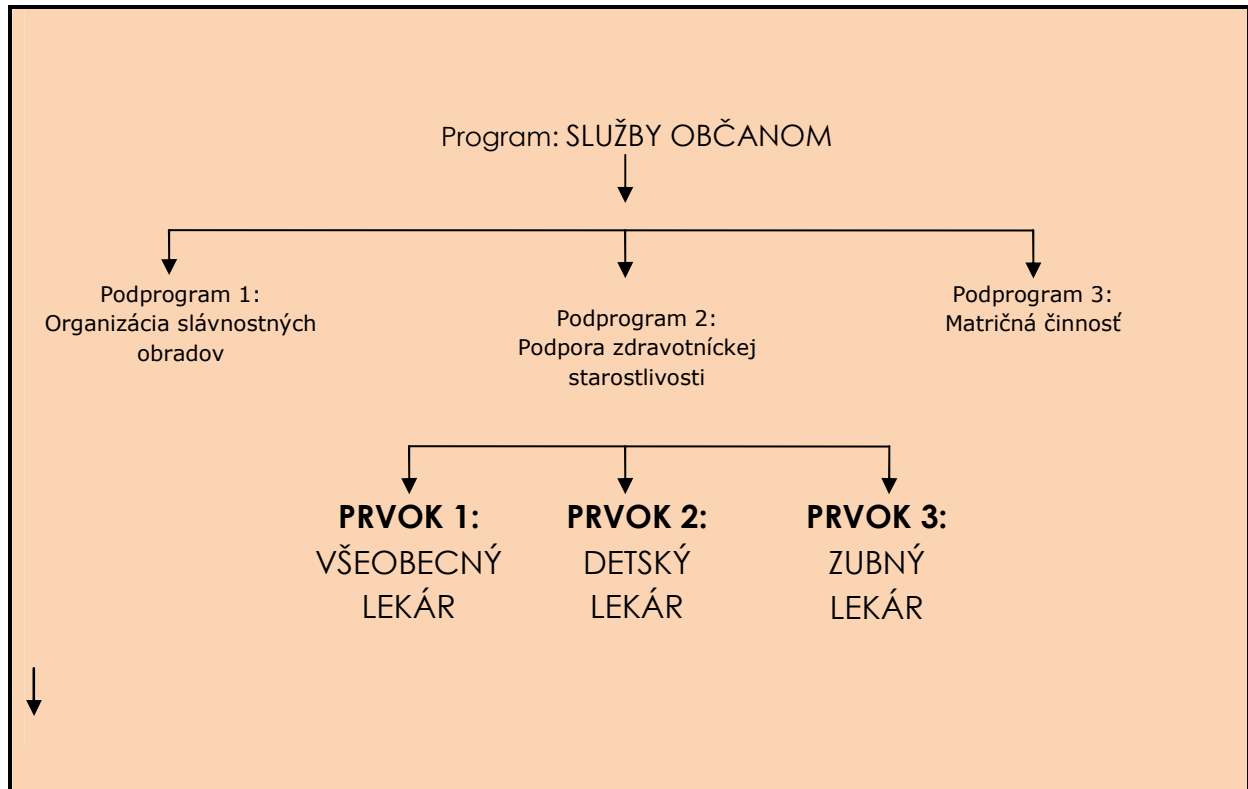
Program: SLUŽBY OBČANOM

Podprogram 1: Organizácia slávnostných obradov

Podprogram 2: Podpora zdravotníckej starostlivosti

Podprogram 3: Matričná činnosť

**PRVOK 1:** VŠEOBECNÝ LEKÁR

**PRVOK 2:** DETSKÝ LEKÁR

**PRVOK 3:** ZUBNÝ LEKÁR